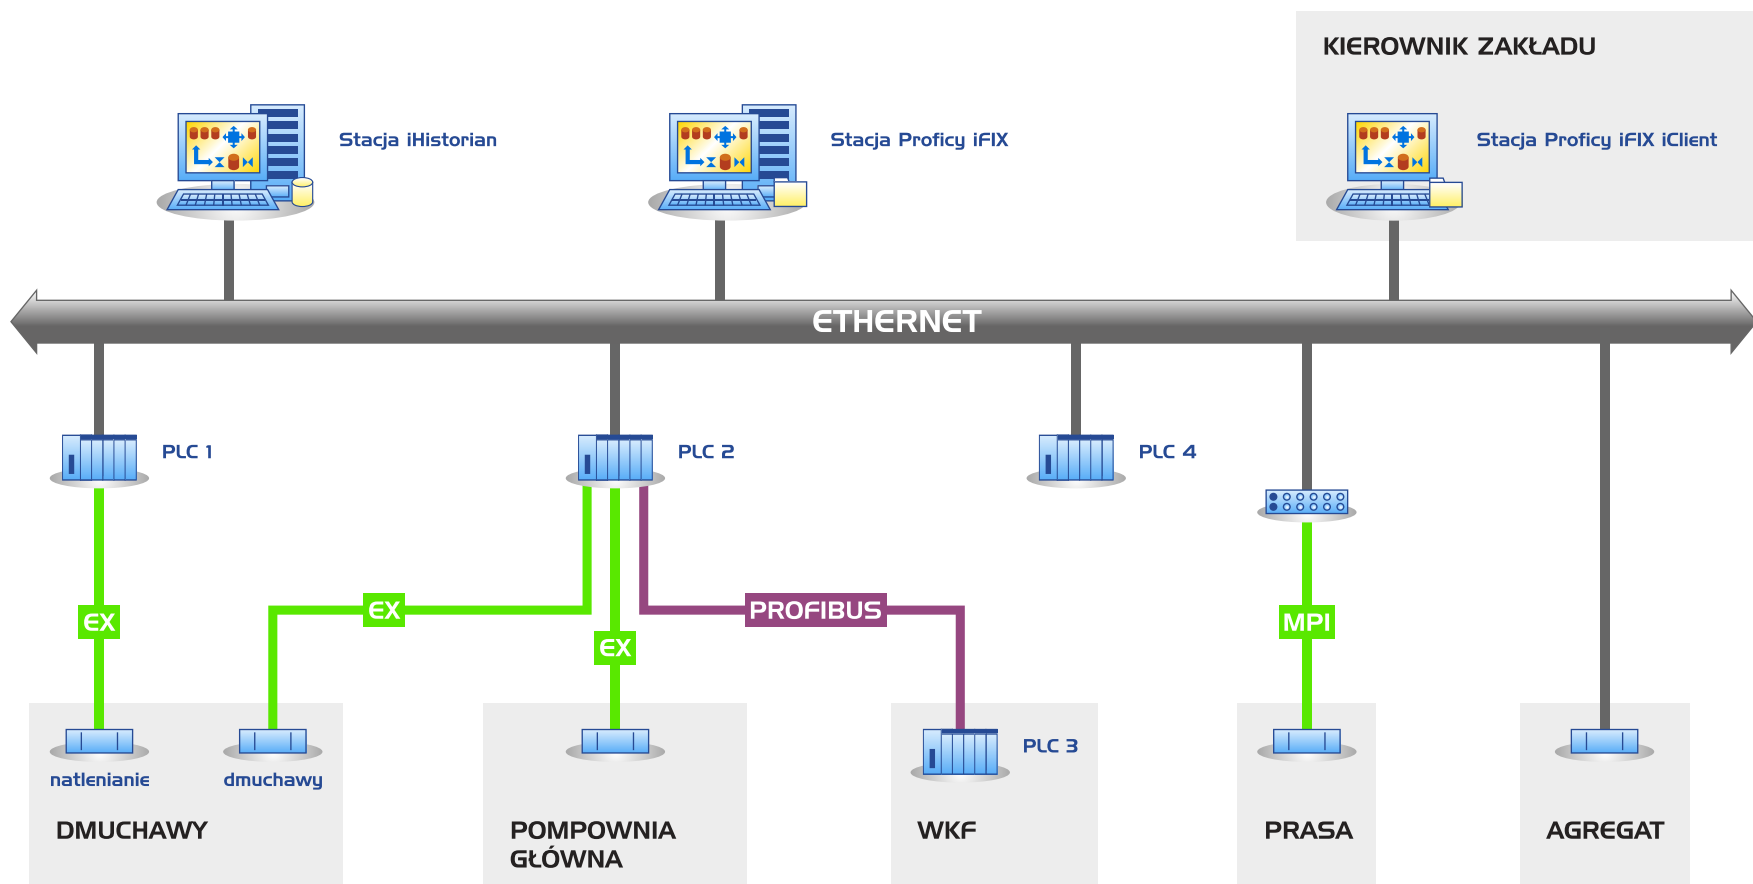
KIEROWNIK ZAKŁADU

Stacja iHistorian

Stacja Proficy iFIX

Stacja Proficy iFIX iClient

ETHERNET

PLC 1

PLC 2

PLC 4

EX

EX

EX

PROFIBUS

MPI

natlenianie

dmuchawy

PLC 3

DMUCHAWY

POMPOWNIA GŁÓWNA

WKF

PRASA

AGREGAT